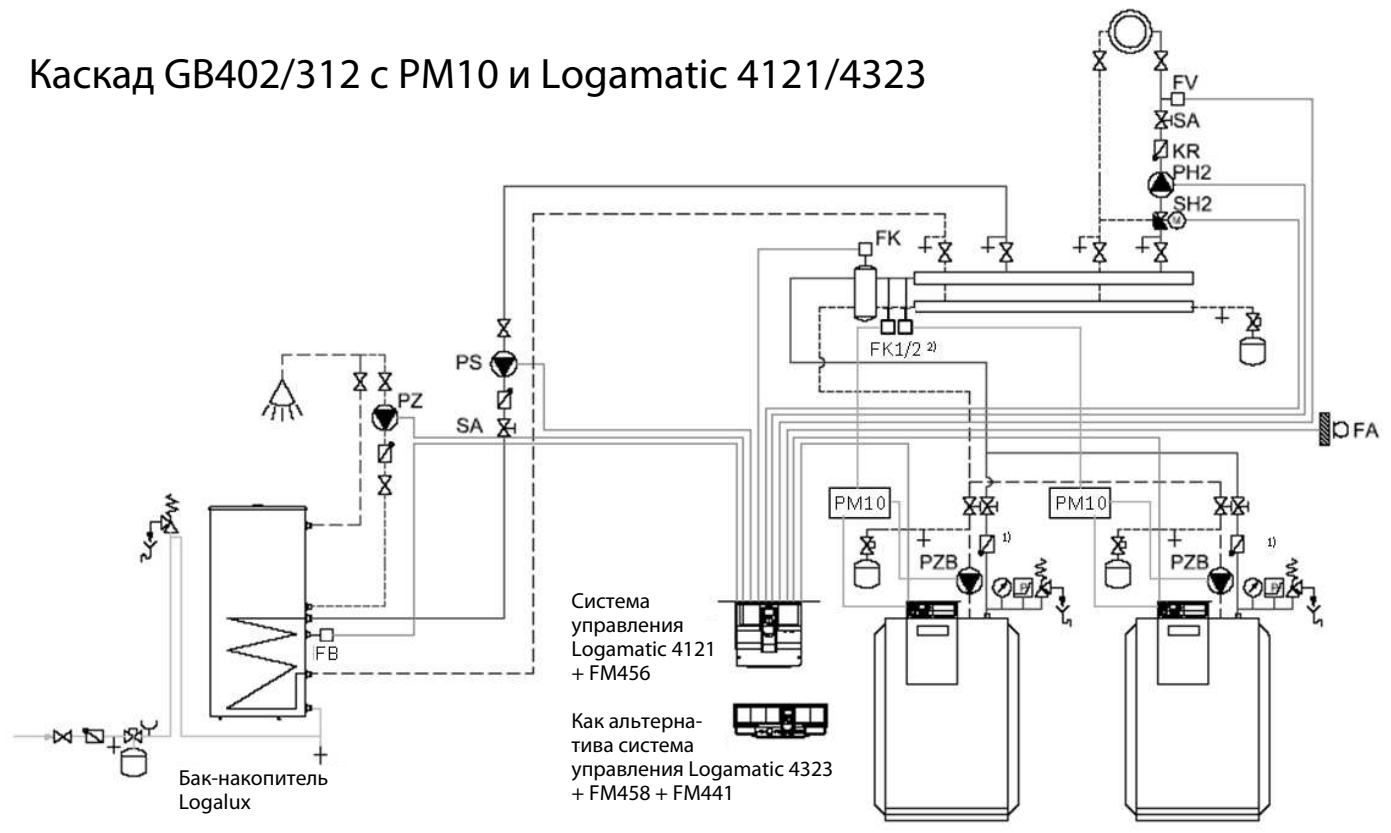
Каскад GB402/312 с PM10 и Logamatic 4121/4323

FV
SA
KR
PH2
SH2
FK
FK1/2 2)
PS
PZ
SA
FA
PM10
PM10
1)
1)
PZB
PZB
FB

Система управления Logamatic 4121 + FM456

Как альтернатива система управления Logamatic 4323 + FM458 + FM441

Бак-накопитель Logalux